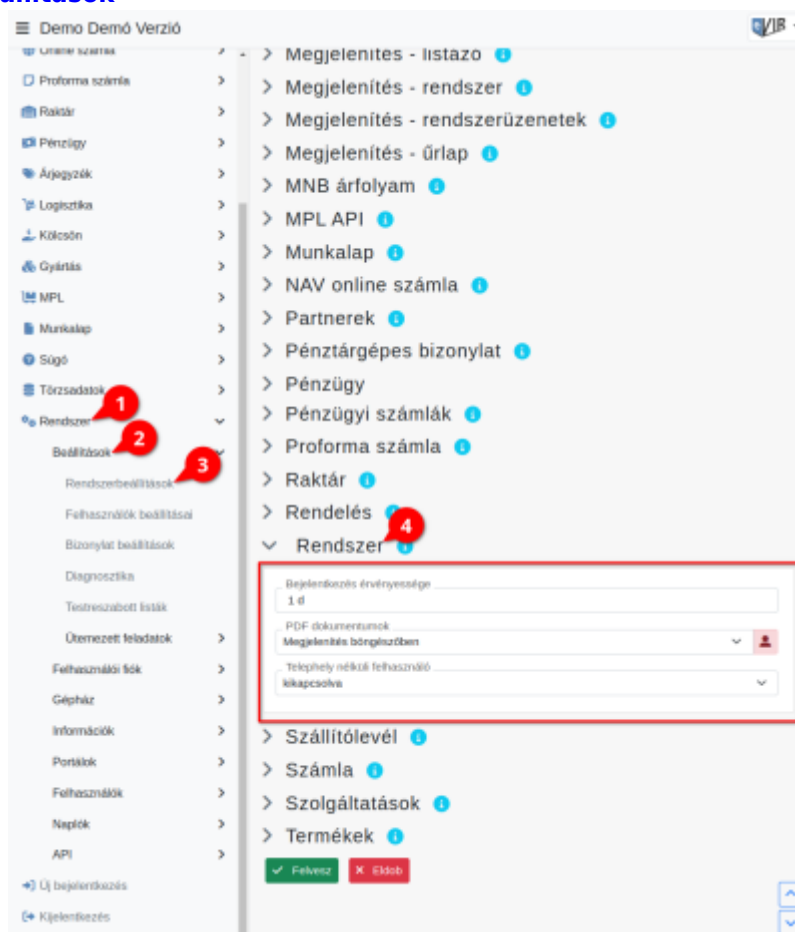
állítások

≡ Demo Demó Verzió

Online számla
Proforma számla
Raktár
Pénzügy
Árjegyzék
Logisztika
Kölcsön
Gyártás
MPL
Munkalap
Súgó
Törzsadatok
Rendszer 1
Beállítások 2
Rendszerbeállítások 3
Felhasználók beállításai
Bizonylat beállítások
Diagnosztika
Testreszabott listák
Ütemezett feladatok
Felhasználói fiók
Gépház
Információk
Portálok
Felhasználók
Naplók
API
Új bejelentkezés
Kijelentkezés

> Megjelenítés - listázó
> Megjelenítés - rendszer
> Megjelenítés - rendszerüzenetek
> Megjelenítés - űrlap
> MNB árfolyam
> MPL API
> Munkalap
> NAV online számla
> Partnerek
> Pénztárgépes bizonylat
> Pénzügy
> Pénzügyi számlák
> Proforma számla
> Raktár
> Rendelés
Rendszer 4

Bejelentkezés érvényessége
1 d
PDF dokumentumok
Megjelenítés böngészőben
Telephely nélküli felhasználó
kikapcsolva

> Szállítólevél
> Számla
> Szolgáltatások
> Termékek

✓ Felvesz
✕ Eldob